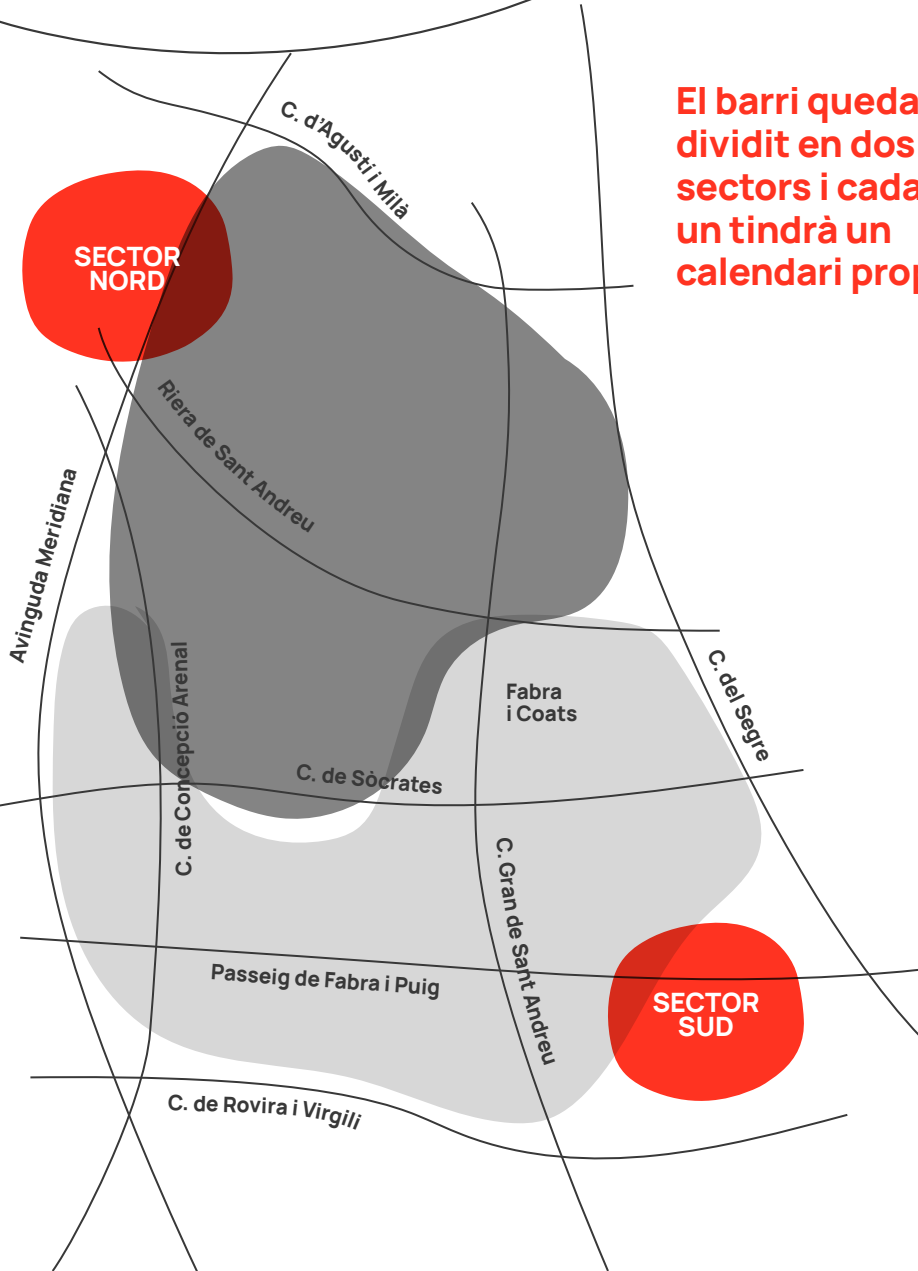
El barri queda dividit en dos sectors i cada un tindrà un calendari prop

C. d'Agustí i Milà

SECTOR NORD

Riera de Sant Andreu

Avinguda Meridiana

C. de Concepció Arenal

Fabra i Coats

C. del Segre

C. de Sòcrates

C. Gran de Sant Andreu

Passeig de Fabra i Puig

SECTOR SUD

C. de Rovira i Virgili